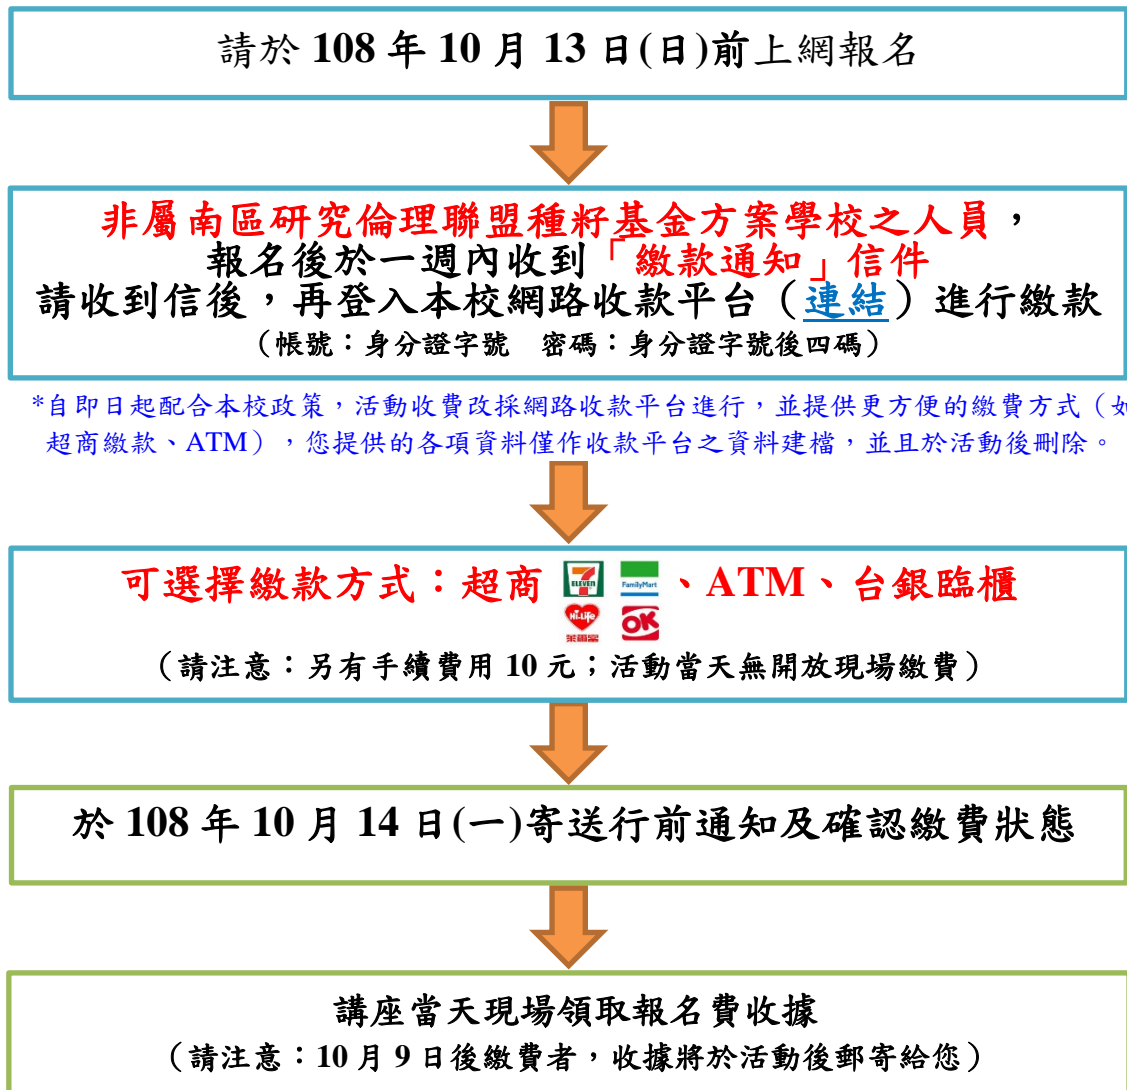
請於 108 年 10 月 13 日(日)前上網報名

非屬南區研究倫理聯盟種籽基金方案學校之人員，
報名後於一週內收到「繳款通知」信件
請收到信後，再登入本校網路收款平台（連結）進行繳款
（帳號：身分證字號　密碼：身分證字號後四碼）

*自即日起配合本校政策，活動收費改採網路收款平台進行，並提供更方便的繳費方式（如超商繳款、ATM），您提供的各項資料僅作收款平台之資料建檔，並且於活動後刪除。

可選擇繳款方式：超商 ELEVEN FamilyMart Hi-Life 萊爾富 OK 、ATM、台銀臨櫃
（請注意：另有手續費用 10 元；活動當天無開放現場繳費）

於 108 年 10 月 14 日(一)寄送行前通知及確認繳費狀態

講座當天現場領取報名費收據
（請注意：10 月 9 日後繳費者，收據將於活動後郵寄給您）